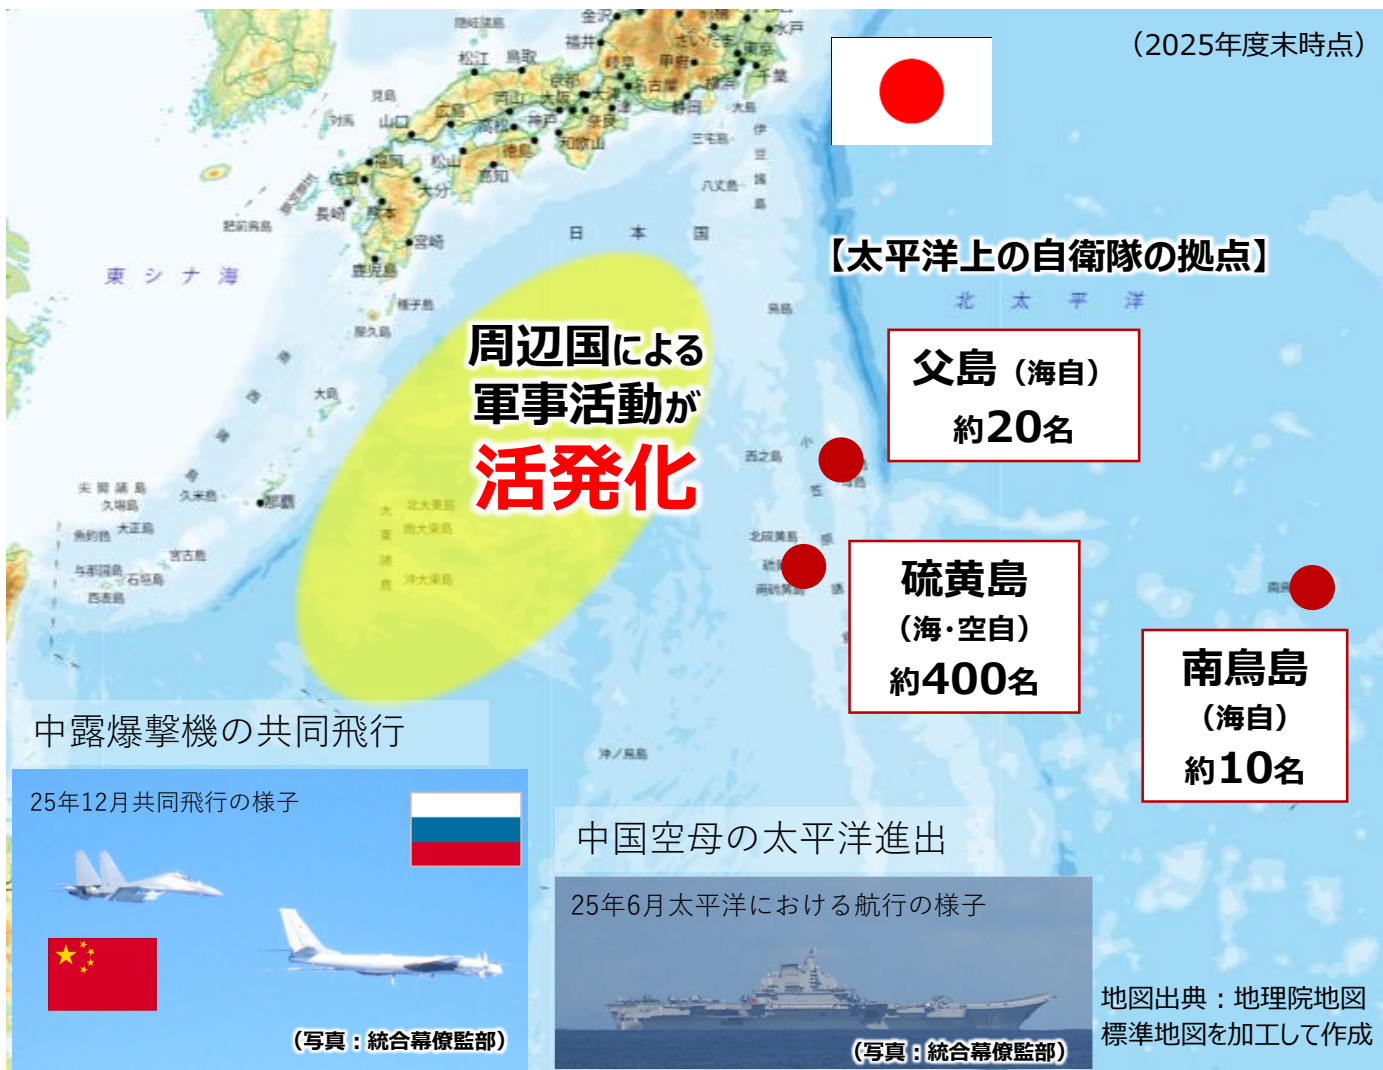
（2025年度末時点）

【太平洋上の自衛隊の拠点】

北 太 平 洋

周辺国による
軍事活動が
活発化

父島（海自）
約20名

硫黄島
（海・空自）
約400名

南鳥島
（海自）
約10名

東 シ ナ 海

日 本 国

中露爆撃機の共同飛行

25年12月共同飛行の様子

（写真：統合幕僚監部）

中国空母の太平洋進出

25年6月太平洋における航行の様子

（写真：統合幕僚監部）

地図出典：地理院地図
標準地図を加工して作成

金沢 富山 水戸 松江 鳥取 福井 岐阜 甲府 さいたま 東京 千葉 京都 名古屋 山口 広島 岡山 大阪 神戸 奈良 静岡 大島 和歌山 三宅島 福岡 松山 徳島 高知 八丈島 佐賀 長崎 熊本 大分 宮崎 鹿児島 種子島 屋久島 奄美大島 那覇 久米島 尖閣諸島 魚釣島 大正島 宮古島 石垣島 与那国島 西表島 北大東島 南大東島 沖大東島 西之島 父島 母島 北硫黄島 硫黄島 南硫黄島 沖ノ鳥島 南鳥島